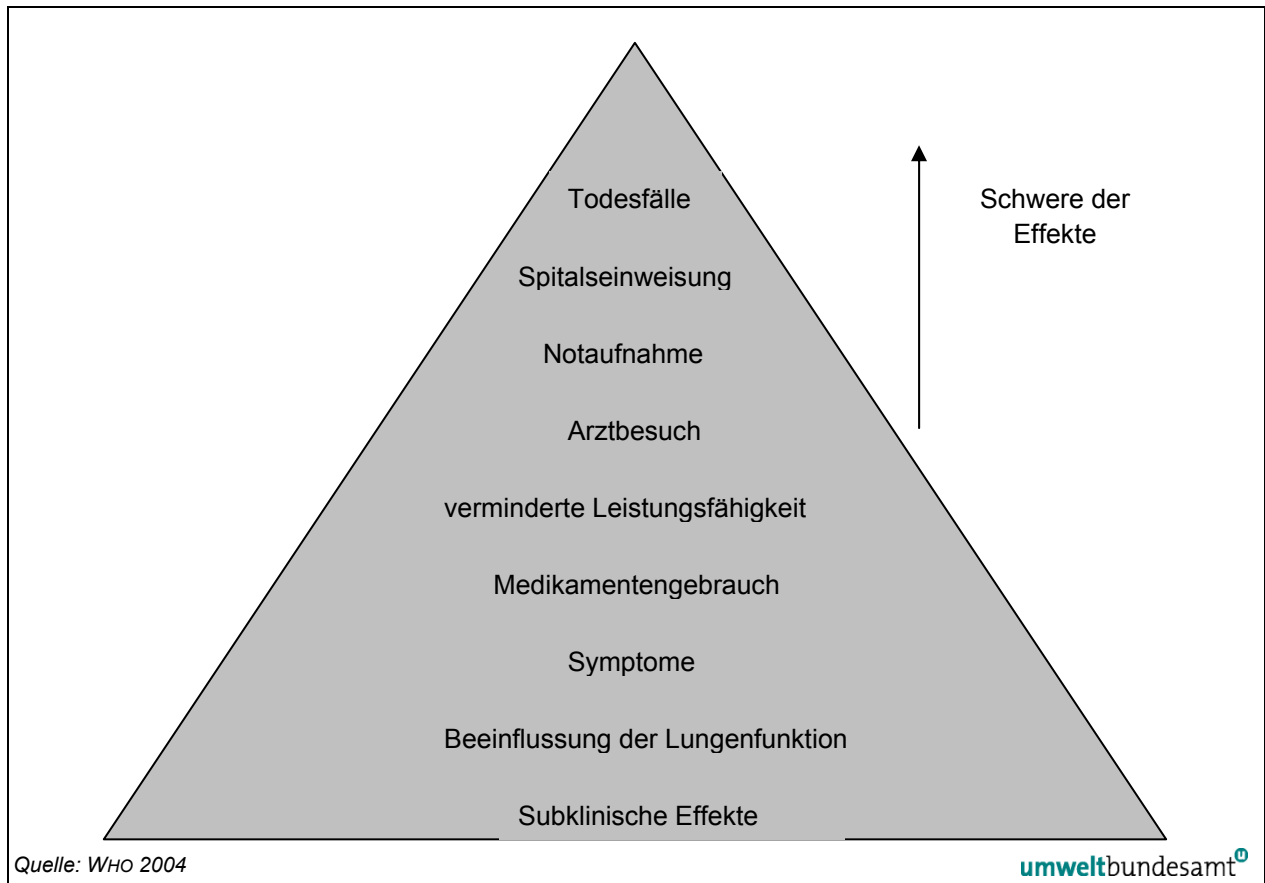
Todesfälle

Spitalseinweisung

Notaufnahme

Arztbesuch

verminderte Leistungsfähigkeit

Medikamentengebrauch

Symptome

Beeinflussung der Lungenfunktion

Subklinische Effekte

Schwere der Effekte

Quelle: WHO 2004

umweltbundesamt